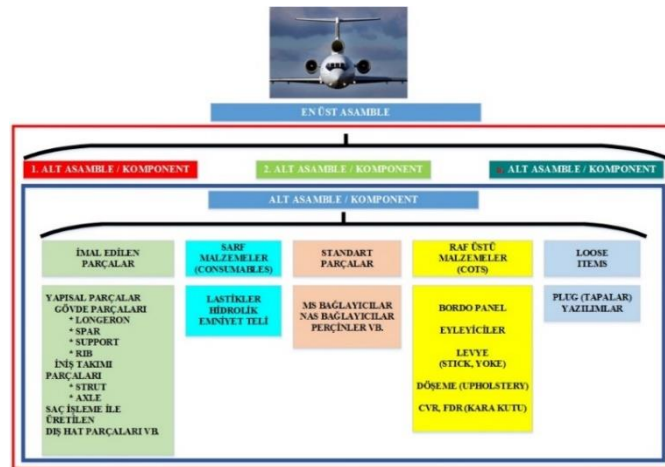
EN ÜST ASAMBLE

1. ALT ASAMBLE / KOMPONENT

2. ALT ASAMBLE / KOMPONENT

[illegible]. ALT ASAMBLE / KOMPONENT

ALT ASAMBLE / KOMPONENT

İMAL EDİLEN PARÇALAR

YAPISAL PARÇALAR
GÖVDE PARÇALARI
* LONGERON
* SPAR
* SUPPORT
* RIB
İNİŞ TAKIMI PARÇALARI
* STRUT
* AXLE
SAÇ İŞLEME İLE ÜRETİLEN DIŞ HAT PARÇALARI VB.

SARF MALZEMELER (CONSUMABLES)

LASTİKLER
HİDROLİK
EMNİYET TELİ

STANDART PARÇALAR

MS BAĞLAYICILAR
NAS BAĞLAYICILAR
PERÇİNLER VB.

RAF ÜSTÜ MALZEMELER (COTS)

BORDO PANEL

EYLEYİCİLER

LEVYE (STICK, YOKE)

DÖŞEME (UPHOLSTERY)

CVR, FDR (KARA KUTU)

LOOSE ITEMS

PLUG (TAPALAR)
YAZILIMLAR